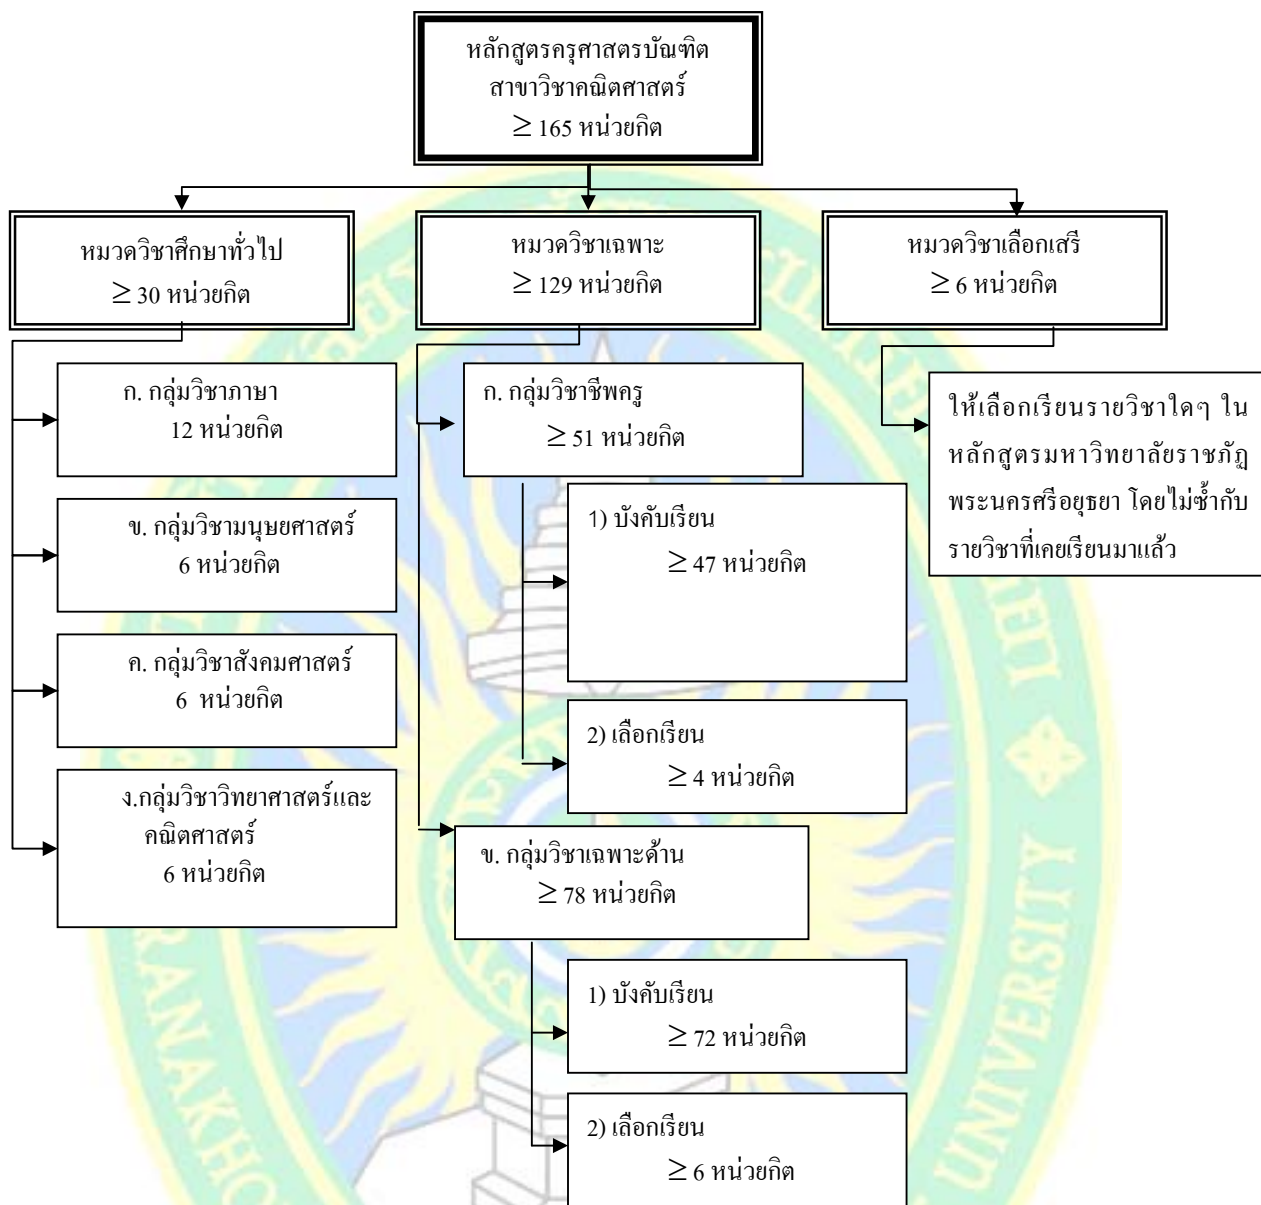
หลักสูตรครุศาสตรบัณฑิต
สาขาวิชาคณิตศาสตร์
$\geq$ 165 หน่วยกิต

หมวดวิชาศึกษาทั่วไป
$\geq$ 30 หน่วยกิต

หมวดวิชาเฉพาะ
$\geq$ 129 หน่วยกิต

หมวดวิชาเลือกเสรี
$\geq$ 6 หน่วยกิต

ก. กลุ่มวิชาภาษา
12 หน่วยกิต

ข. กลุ่มวิชามนุษยศาสตร์
6 หน่วยกิต

ค. กลุ่มวิชาสังคมศาสตร์
6 หน่วยกิต

ง.กลุ่มวิชาวิทยาศาสตร์และคณิตศาสตร์
6 หน่วยกิต

ก. กลุ่มวิชาชีพครู
$\geq$ 51 หน่วยกิต

1) บังคับเรียน
$\geq$ 47 หน่วยกิต

2) เลือกเรียน
$\geq$ 4 หน่วยกิต

ข. กลุ่มวิชาเฉพาะด้าน
$\geq$ 78 หน่วยกิต

1) บังคับเรียน
$\geq$ 72 หน่วยกิต

2) เลือกเรียน
$\geq$ 6 หน่วยกิต

ให้เลือกเรียนรายวิชาใดๆ ในหลักสูตรมหาวิทยาลัยราชภัฏพระนครศรีอยุธยา โดยไม่ซ้ำกับรายวิชาที่เคยเรียนมาแล้ว